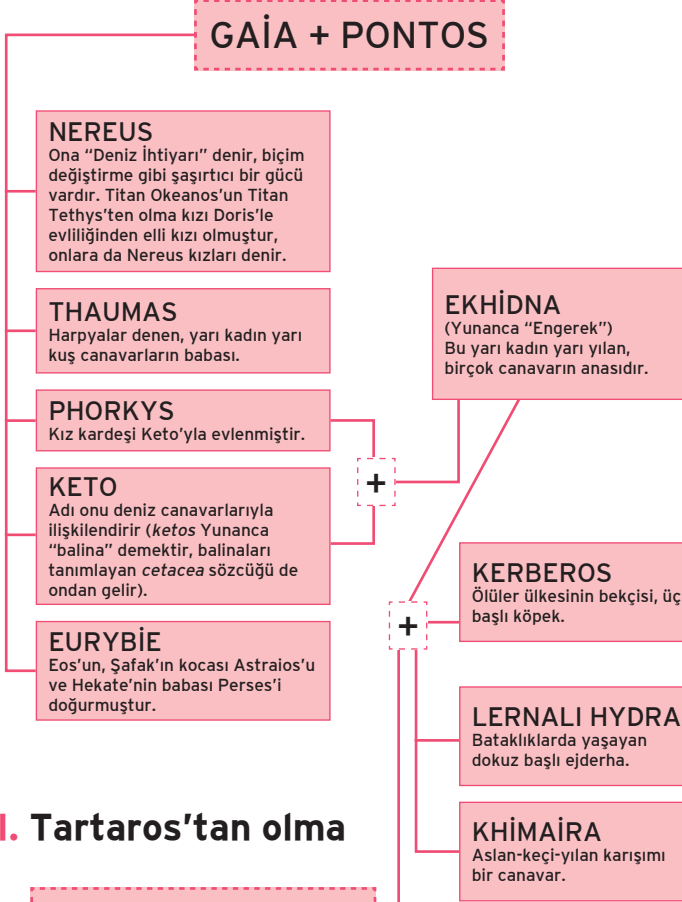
GAİA + PONTOS

NEREUS
Ona "Deniz İhtiyarı" denir, biçim değiştirme gibi şaşırtıcı bir gücü vardır. Titan Okeanos'un Titan Tethys'ten olma kızı Doris'le evliliğinden elli kızı olmuştur, onlara da Nereus kızları denir.

THAUMAS
Harpyalar denen, yarı kadın yarı kuş canavarların babası.

PHORKYS
Kız kardeşi Keto'yla evlenmiştir.

KETO
Adı onu deniz canavarlarıyla ilişkilendirir (*ketos* Yunanca "balina" demektir, balinaları tanımlayan *cetacea* sözcüğü de ondan gelir).

EURYBİE
Eos'un, Şafak'ın kocası Astraios'u ve Hekate'nin babası Perses'i doğurmuştur.

+

EKHİDNA
(Yunanca "Engerek")
Bu yarı kadın yarı yılan, birçok canavarın anasıdır.

+

KERBEROS
Ölüler ülkesinin bekçisi, üç başlı köpek.

LERNALI HYDRA
Bataklıklarda yaşayan dokuz başlı ejderha.

KHİMAİRA
Aslan-keçi-yılan karışımı bir canavar.

I. Tartaros'tan olma